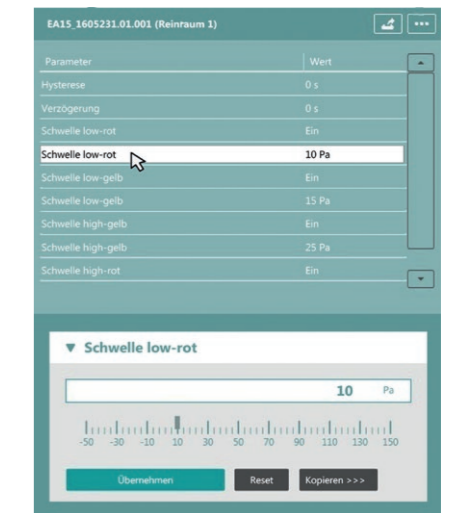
EA15_1605231.01.001 (Reinraum 1)

| Parameter | Wert |
|---|---|
| Hysterese | 0 s |
| Verzögerung | 0 s |
| Schwelle low-rot | Ein |
| Schwelle low-rot | 10 Pa |
| Schwelle low-gelb | Ein |
| Schwelle low-gelb | 15 Pa |
| Schwelle high-gelb | Ein |
| Schwelle high-gelb | 25 Pa |
| Schwelle high-rot | Ein |

▼ Schwelle low-rot

10 Pa

-50 -30 -10 10 30 50 70 90 110 130 150

Übernehmen Reset Kopieren >>>